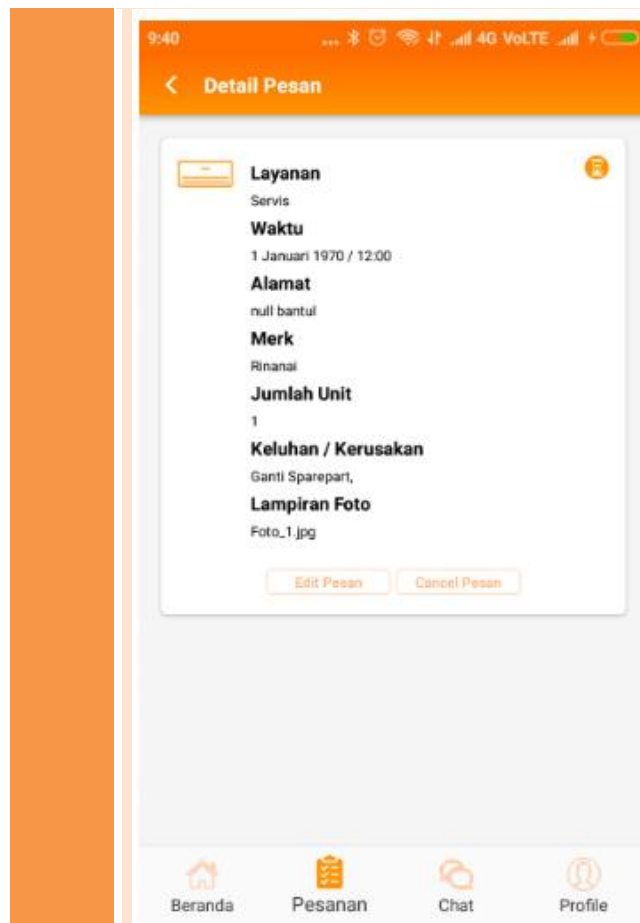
9:40 ... 4G VoLTE

Detail Pesan

Layanan
Servis
Waktu
1 Januari 1970 / 12:00
Alamat
null bantul
Merk
Rinanai
Jumlah Unit
1
Keluhan / Kerusakan
Ganti Sparepart,
Lampiran Foto
Foto_1.jpg

Edit Pesan
Cancel Pesan

Beranda
Pesanan
Chat
Profile